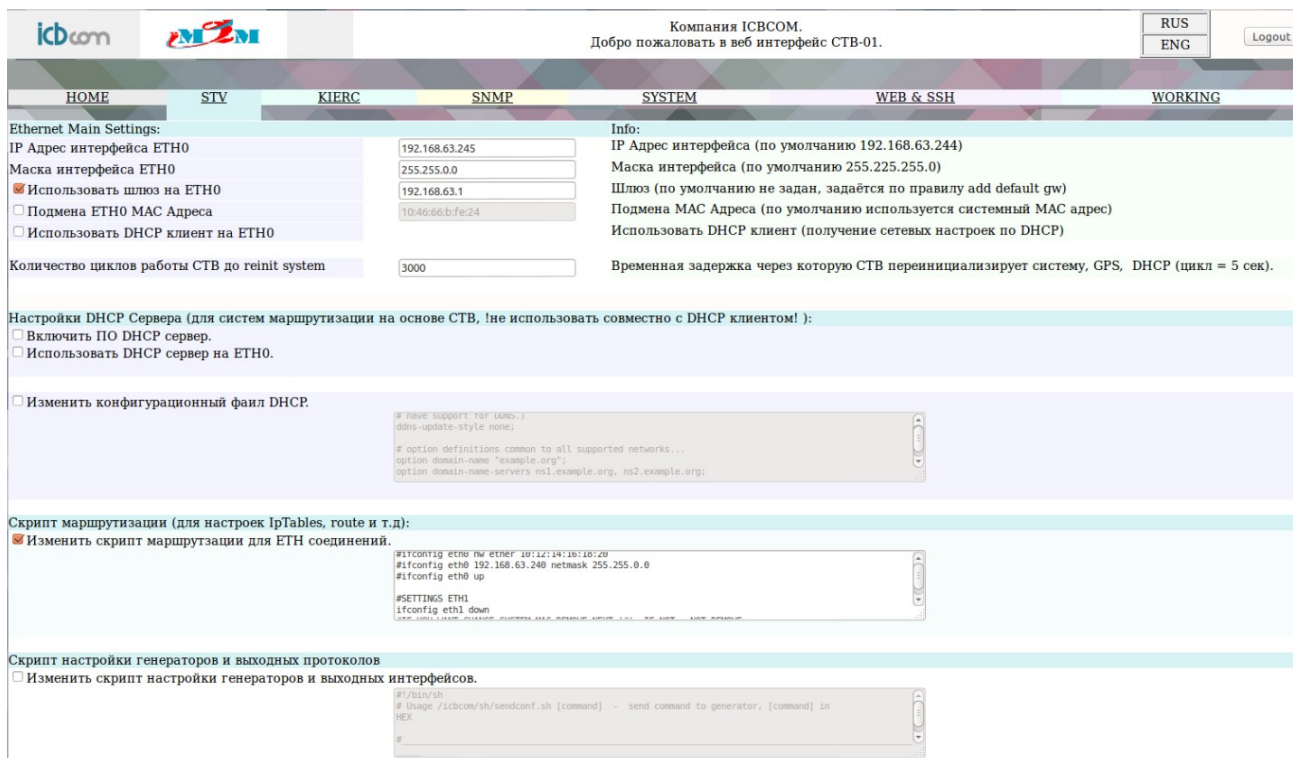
icbcom M2M

Компания ICBCOM.
Добро пожаловать в веб интерфейс СТВ-01.

RUS
ENG
Logout

HOME | STV | KIERC | SNMP | SYSTEM | WEB & SSH | WORKING

Ethernet Main Settings:
IP Адрес интерфейса ETH0 192.168.63.245
Маска интерфейса ETH0 255.255.0.0
Использовать шлюз на ETH0 192.168.63.1
Подмена ETH0 MAC Адреса 10:46:66:b:fe:24
Использовать DHCP клиент на ETH0

Количество циклов работы СТВ до reinit system 3000

Info:
IP Адрес интерфейса (по умолчанию 192.168.63.244)
Маска интерфейса (по умолчанию 255.225.255.0)
Шлюз (по умолчанию не задан, задаётся по правилу add default gw)
Подмена MAC Адреса (по умолчанию используется системный MAC адрес)
Использовать DHCP клиент (получение сетевых настроек по DHCP)

Временная задержка через которую СТВ переинициализирует систему, GPS, DHCP (цикл = 5 сек).

Настройки DHCP Сервера (для систем маршрутизации на основе СТВ, !не использовать совместно с DHCP клиентом! ):
Включить ПО DHCP сервер.
Использовать DHCP сервер на ETH0.

Изменить конфигурационный фаил DHCP.
# have support for DDNS.)
ddns-update-style none;

# option definitions common to all supported networks...
option domain-name "example.org";
option domain-name-servers ns1.example.org, ns2.example.org;

Скрипт маршрутизации (для настроек IpTables, route и т.д):
Изменить скрипт маршрутзации для ETH соединений.
#ifconfig eth0 hw ether 10:12:14:16:18:20
#ifconfig eth0 192.168.63.240 netmask 255.255.0.0
#ifconfig eth0 up

#SETTINGS ETH1
ifconfig eth1 down
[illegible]

Скрипт настройки генераторов и выходных протоколов
Изменить скрипт настройки генераторов и выходных интерфейсов.
#!/bin/sh
# Usage /icbcom/sh/sendconf.sh [command] - send command to generator, [command] in HEX

#